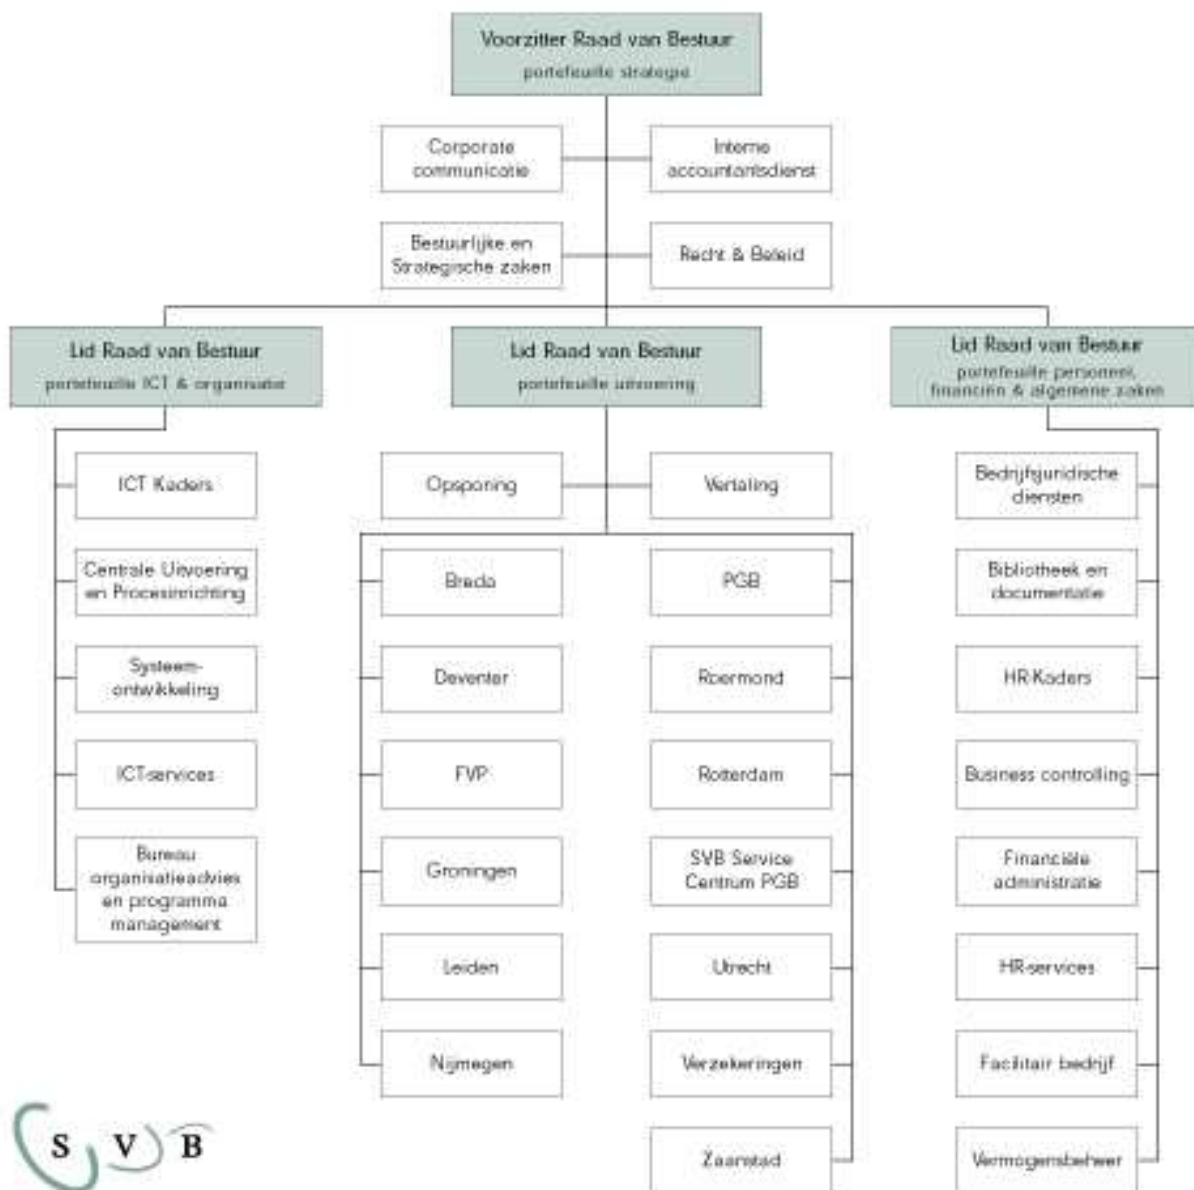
Voorzitter Raad van Bestuur
portefeuille strategie

Corporate communicatie

Interne accountantsdienst

Bestuurlijke en Strategische zaken

Recht & Beleid

Lid Raad van Bestuur
portefeuille ICT & organisatie

Lid Raad van Bestuur
portefeuille uitvoering

Lid Raad van Bestuur
portefeuille personeel, financiën & algemene zaken

ICT Kaders

Centrale Uitvoering en Procesinrichting

Systeemontwikkeling

ICT-services

Bureau organisatieadvies en programma management

Opsporing

Vertaling

Breda

PGB

Deventer

Roermond

FVP

Rotterdam

Groningen

SVB Service Centrum PGB

Leiden

Utrecht

Nijmegen

Verzekeringen

Zaanstad

Bedrijfsjuridische diensten

Bibliotheek en documentatie

HR Kaders

Business controlling

Financiële administratie

HR-services

Facilitair bedrijf

Vermogensbeheer

S V B